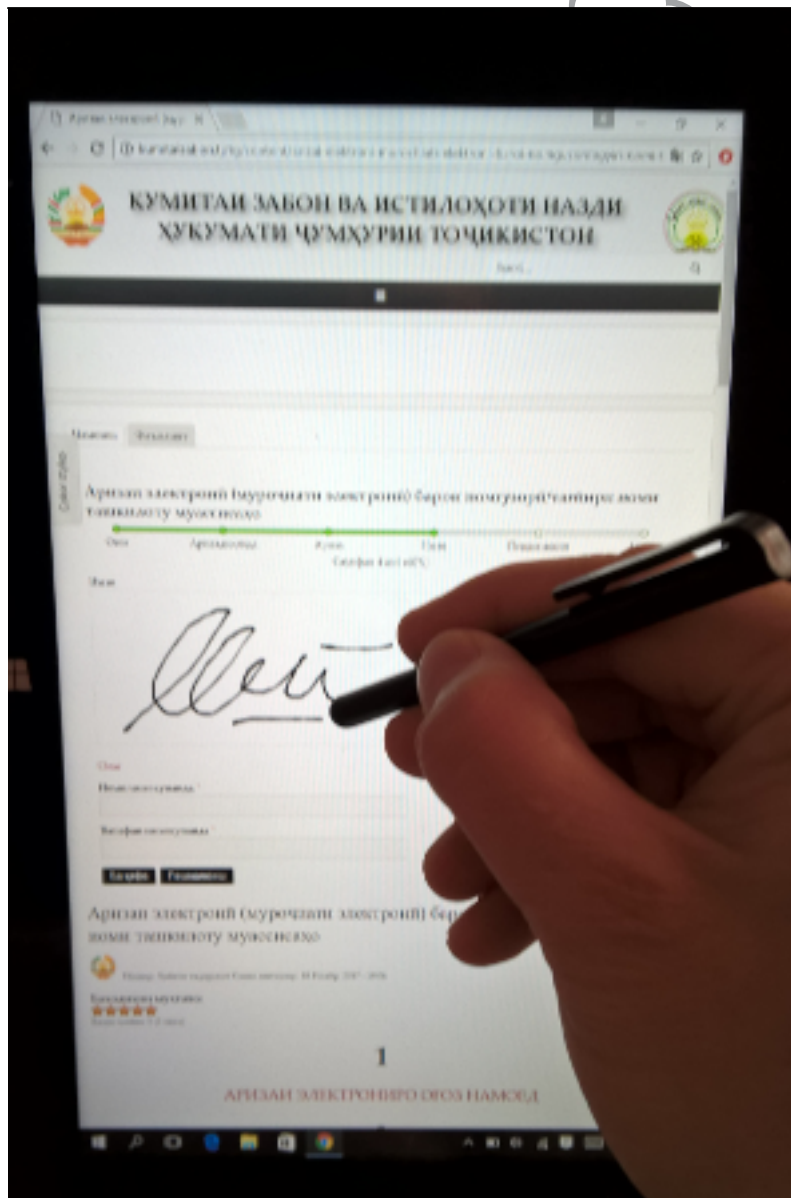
КУМИТАИ ЗАБОН ВА ИСТИЛОҲОТИ НАЗДИ ҲУКУМАТИ ҶУМҲУРИИ ТОҶИКИСТОН

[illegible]

Аризаи электронӣ (муроҷиати электронӣ) барои номгузорӣ/тағйири номи ташкилоту муассисаҳо

Оғоз Арзандагӣ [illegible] Имзо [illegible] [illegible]

Имзо

Оғоз

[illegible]

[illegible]

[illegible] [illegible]

Аризаи электронӣ (муроҷиати электронӣ) бар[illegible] номи ташкилоту муассисаҳо

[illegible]

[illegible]

1

АРИЗАИ ЭЛЕКТРОНИРО ОҒОЗ НАМОЕД